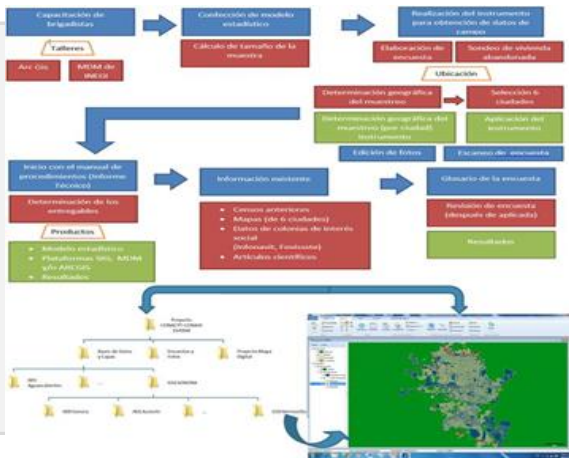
Capacitación de brigadistas

Talleres

Arc Gis

MDM de INEGI

Confección de modelo estadístico

Cálculo de tamaño de la muestra

Realización del instrumento para obtención de datos de campo

Elaboración de encuesta

Sondeo de vivienda abandonada

Ubicación

Determinación geográfica del muestreo

Selección 6 ciudades

Determinación geográfica del muestreo (por ciudad) Instrumento

Aplicación del instrumento

Edición de fotos

Escaneo de encuesta

Inicio con el manual de procedimientos (Informe Técnico)

Determinación de los entregables

Productos

• Modelo estadístico
• Plataformas SIG, MDM y/o ARCGIS
• Resultados

Información existente

• Censos anteriores
• Mapas (de 6 ciudades)
• Datos de colonias de interés social (Infonavit, Fovissste)
• Artículos científicos

Glosario de la encuesta

Revisión de encuesta (después de aplicada)

Resultados

Proyecto CONACYT-CONAVI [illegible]

Bases de datos y Layers

Encuestas y Fotos

Proyecto Mapa Digital

SIG Aguascalientes

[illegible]

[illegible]

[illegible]

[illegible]

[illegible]